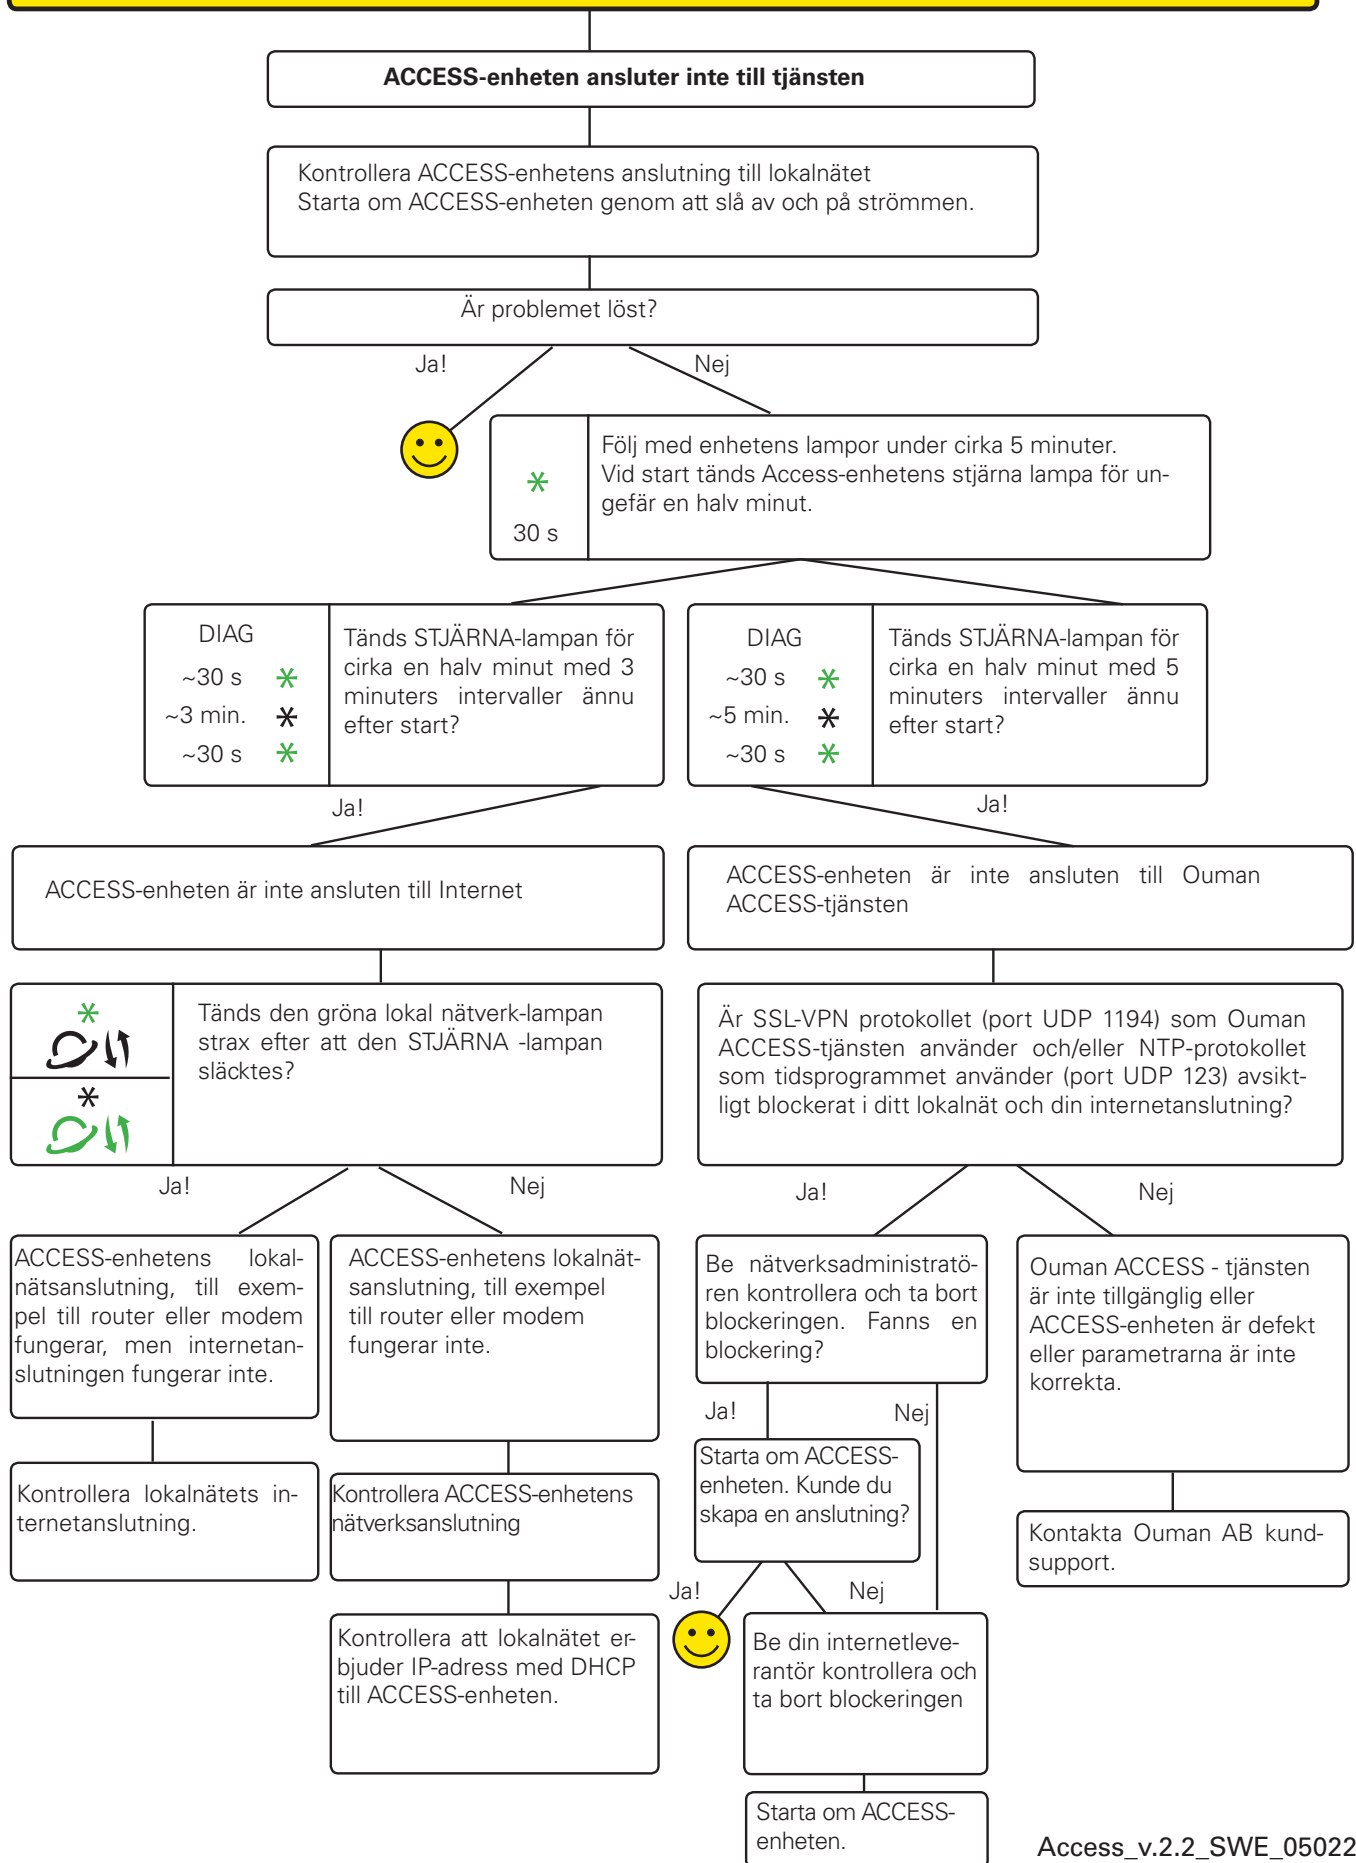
ACCESS-enheten ansluter inte till tjänsten

Kontrollera ACCESS-enhetens anslutning till lokalnätet
Starta om ACCESS-enheten genom att slå av och på strömmen.

Är problemet löst?

Ja!

Nej

30 s

Följ med enhetens lampor under cirka 5 minuter.
Vid start tänds Access-enhetens stjärna lampa för ungefär en halv minut.

DIAG
~30 s
~3 min.
~30 s

Tänds STJÄRNA-lampan för cirka en halv minut med 3 minuters intervaller ännu efter start?

DIAG
~30 s
~5 min.
~30 s

Tänds STJÄRNA-lampan för cirka en halv minut med 5 minuters intervaller ännu efter start?

Ja!

Ja!

ACCESS-enheten är inte ansluten till Internet

ACCESS-enheten är inte ansluten till Ouman ACCESS-tjänsten

Tänds den gröna lokal nätverk-lampan strax efter att den STJÄRNA -lampan släcktes?

Är SSL-VPN protokollet (port UDP 1194) som Ouman ACCESS-tjänsten använder och/eller NTP-protokollet som tidsprogrammet använder (port UDP 123) avsiktligt blockerat i ditt lokalnät och din internetanslutning?

Ja!

Nej

Ja!

Nej

ACCESS-enhetens lokalnätsanslutning, till exempel till router eller modem fungerar, men internetanslutningen fungerar inte.

ACCESS-enhetens lokalnätsanslutning, till exempel till router eller modem fungerar inte.

Be nätverksadministratören kontrollera och ta bort blockeringen. Fanns en blockering?

Ouman ACCESS - tjänsten är inte tillgänglig eller ACCESS-enheten är defekt eller parametrarna är inte korrekta.

Ja!

Nej

Kontrollera lokalnätets internetanslutning.

Kontrollera ACCESS-enhetens nätverksanslutning

Starta om ACCESS-enheten. Kunde du skapa en anslutning?

Kontakta Ouman AB kundsupport.

Ja!

Nej

Kontrollera att lokalnätet erbjuder IP-adress med DHCP till ACCESS-enheten.

Be din internetleverantör kontrollera och ta bort blockeringen

Starta om ACCESS-enheten.

Access_v.2.2_SWE_05022